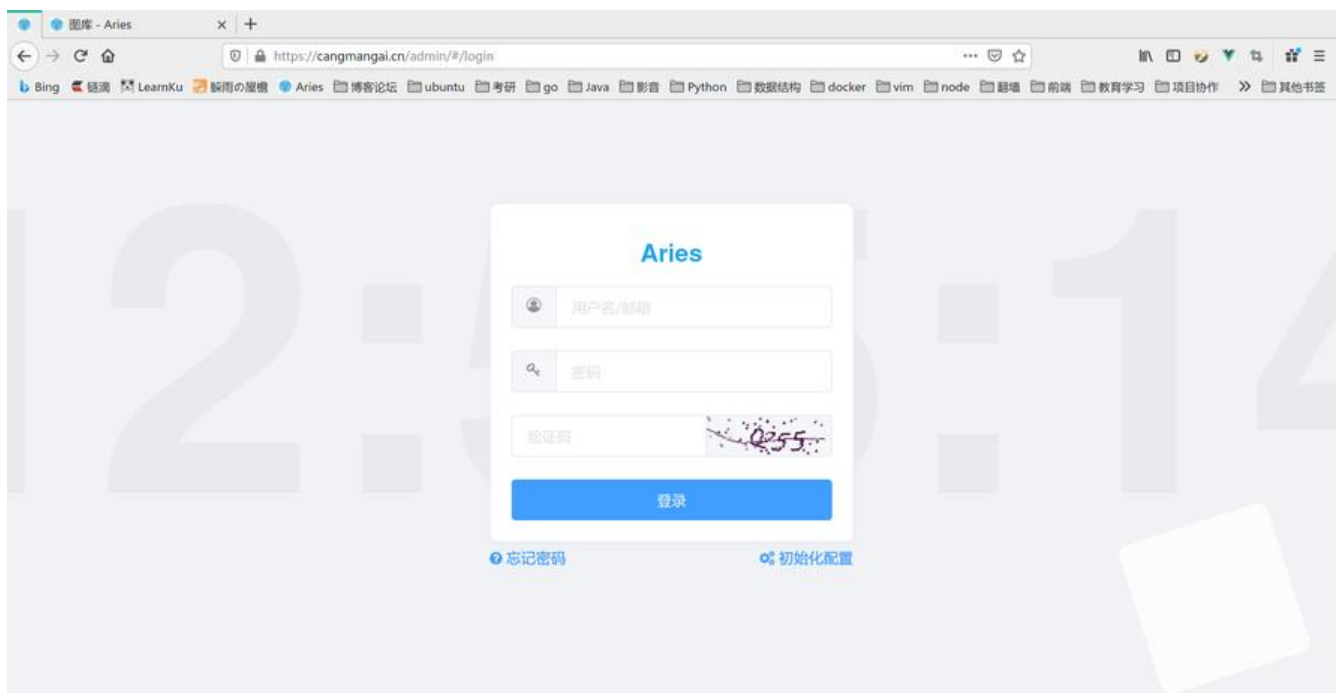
图库 - Aries

https://cangmangai.cn/admin/#/login

Bing 链滴 LearnKu 解雨の屋檐 Aries 博客论坛 ubuntu 考研 go Java 影音 Python 数据结构 docker vim node 翻墙 前端 教育学习 项目协作 » 其他书签

12:55:14

Aries

用户名/邮箱

密码

验证码

Q255

登录

忘记密码

初始化配置